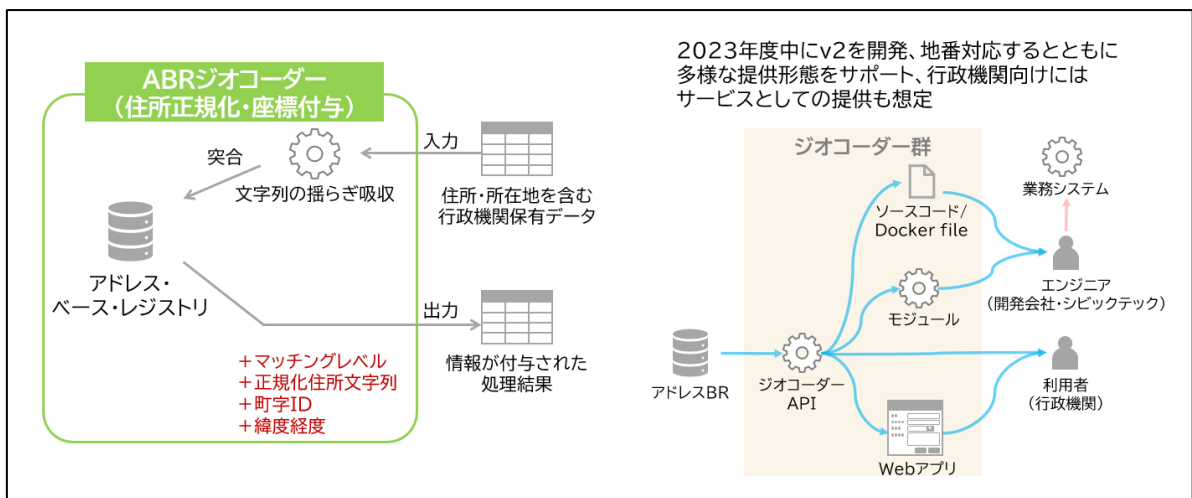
ABRジオコーダー
（住所正規化・座標付与）

突合

文字列の揺らぎ吸収

入力

住所・所在地を含む
行政機関保有データ

アドレス・
ベース・レジストリ

出力

情報が付与された
処理結果

＋マッチングレベル
＋正規化住所文字列
＋町字ID
＋緯度経度

2023年度中にv2を開発、地番対応するとともに
多様な提供形態をサポート、行政機関向けには
サービスとしての提供も想定

ジオコーダー群

ソースコード/
Docker file

モジュール

アドレスBR

ジオコーダー
API

Webアプリ

業務システム

エンジニア
（開発会社・シビックテック）

利用者
（行政機関）